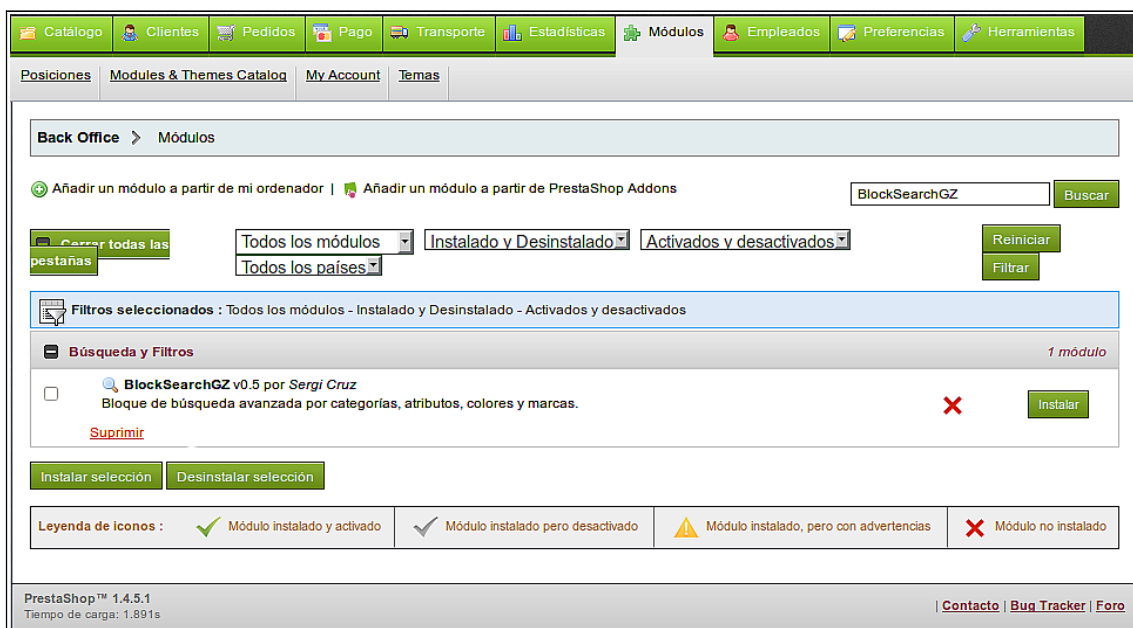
Catálogo | Clientes | Pedidos | Pago | Transporte | Estadísticas | Módulos | Empleados | Preferencias | Herramientas

Posiciones | Modules & Themes Catalog | My Account | Temas

Back Office > Módulos

Añadir un módulo a partir de mi ordenador | Añadir un módulo a partir de PrestaShop Addons

BlockSearchGZ Buscar

Cerrar todas las pestañas

Todos los módulos | Instalado y Desinstalado | Activados y desactivados
Todos los países

Reiniciar
Filtrar

Filtros seleccionados : Todos los módulos - Instalado y Desinstalado - Activados y desactivados

Búsqueda y Filtros 1 módulo

BlockSearchGZ v0.5 por Sergi Cruz
Bloque de búsqueda avanzada por categorías, atributos, colores y marcas.
Suprimir
Instalar

Instalar selección | Desinstalar selección

| Leyenda de iconos : | Módulo instalado y activado | Módulo instalado pero desactivado | Módulo instalado, pero con advertencias | Módulo no instalado |
|---|---|---|---|---|

PrestaShop™ 1.4.5.1
Tiempo de carga: 1.891s

| Contacto | Bug Tracker | Foro